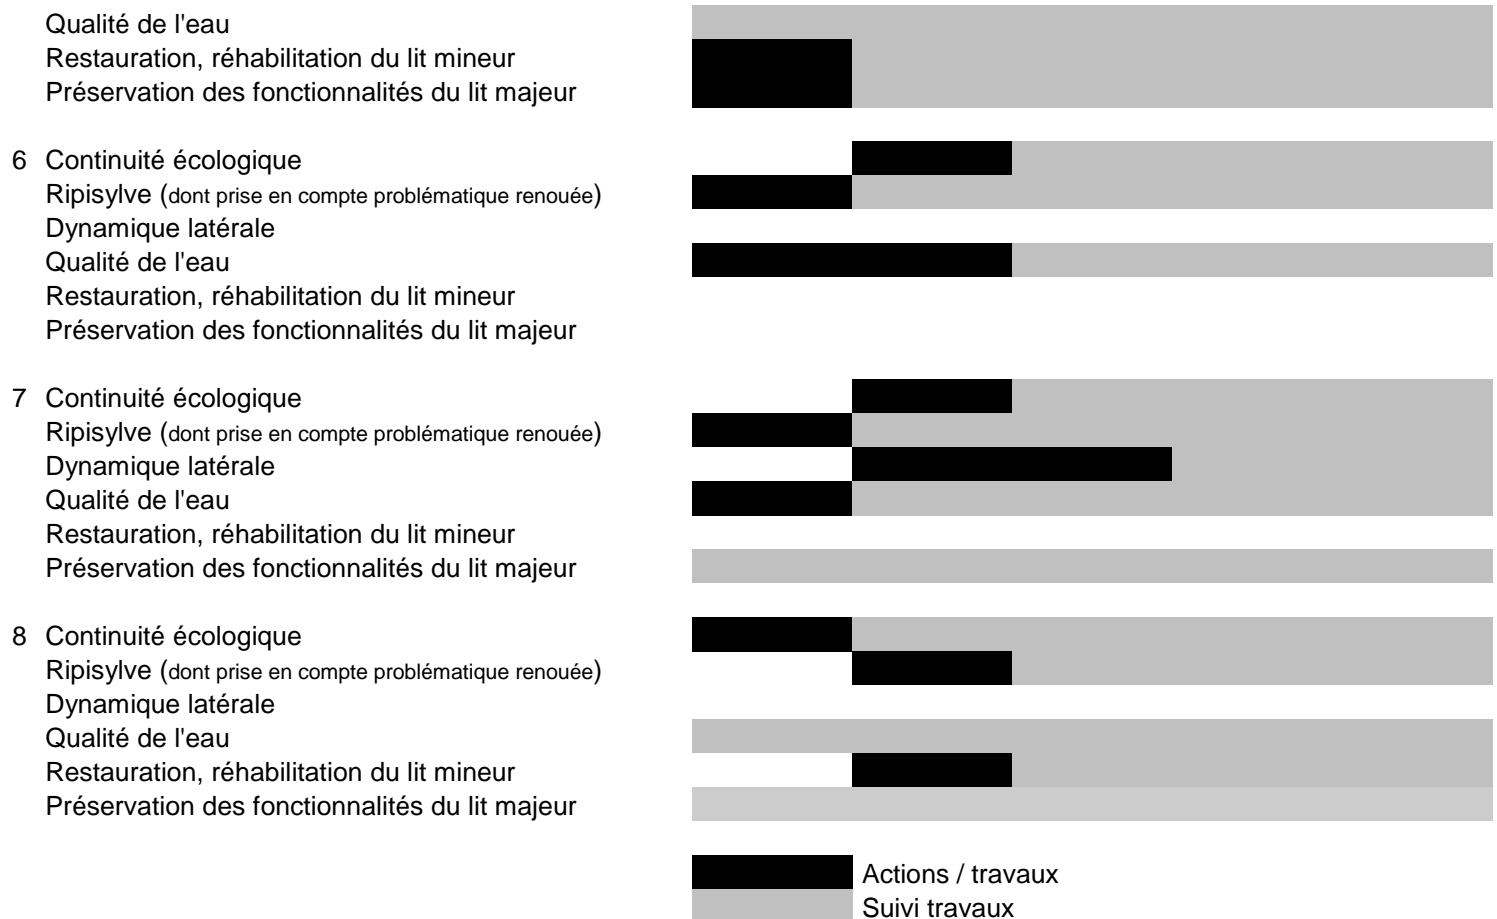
Qualité de l'eau
Restauration, réhabilitation du lit mineur
Préservation des fonctionnalités du lit majeur

6 Continuité écologique
Ripisylve (dont prise en compte problématique renouée)
Dynamique latérale
Qualité de l'eau
Restauration, réhabilitation du lit mineur
Préservation des fonctionnalités du lit majeur

7 Continuité écologique
Ripisylve (dont prise en compte problématique renouée)
Dynamique latérale
Qualité de l'eau
Restauration, réhabilitation du lit mineur
Préservation des fonctionnalités du lit majeur

8 Continuité écologique
Ripisylve (dont prise en compte problématique renouée)
Dynamique latérale
Qualité de l'eau
Restauration, réhabilitation du lit mineur
Préservation des fonctionnalités du lit majeur

Actions / travaux
Suivi travaux